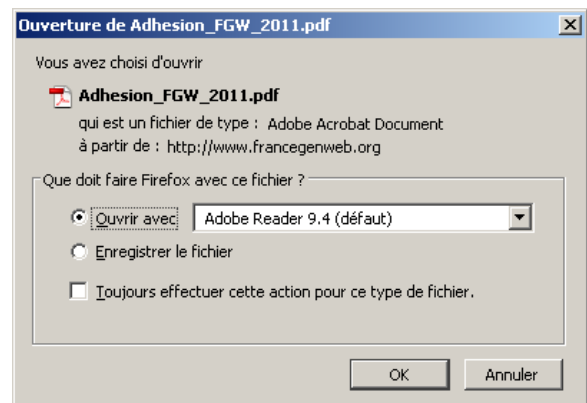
Ouverture de Adhesion_FGW_2011.pdf

Vous avez choisi d'ouvrir

Adhesion_FGW_2011.pdf

qui est un fichier de type : Adobe Acrobat Document

à partir de : http://www.francegenweb.org

Que doit faire Firefox avec ce fichier ?

Ouvrir avec Adobe Reader 9.4 (défaut)

Enregistrer le fichier

Toujours effectuer cette action pour ce type de fichier.

OK Annuler